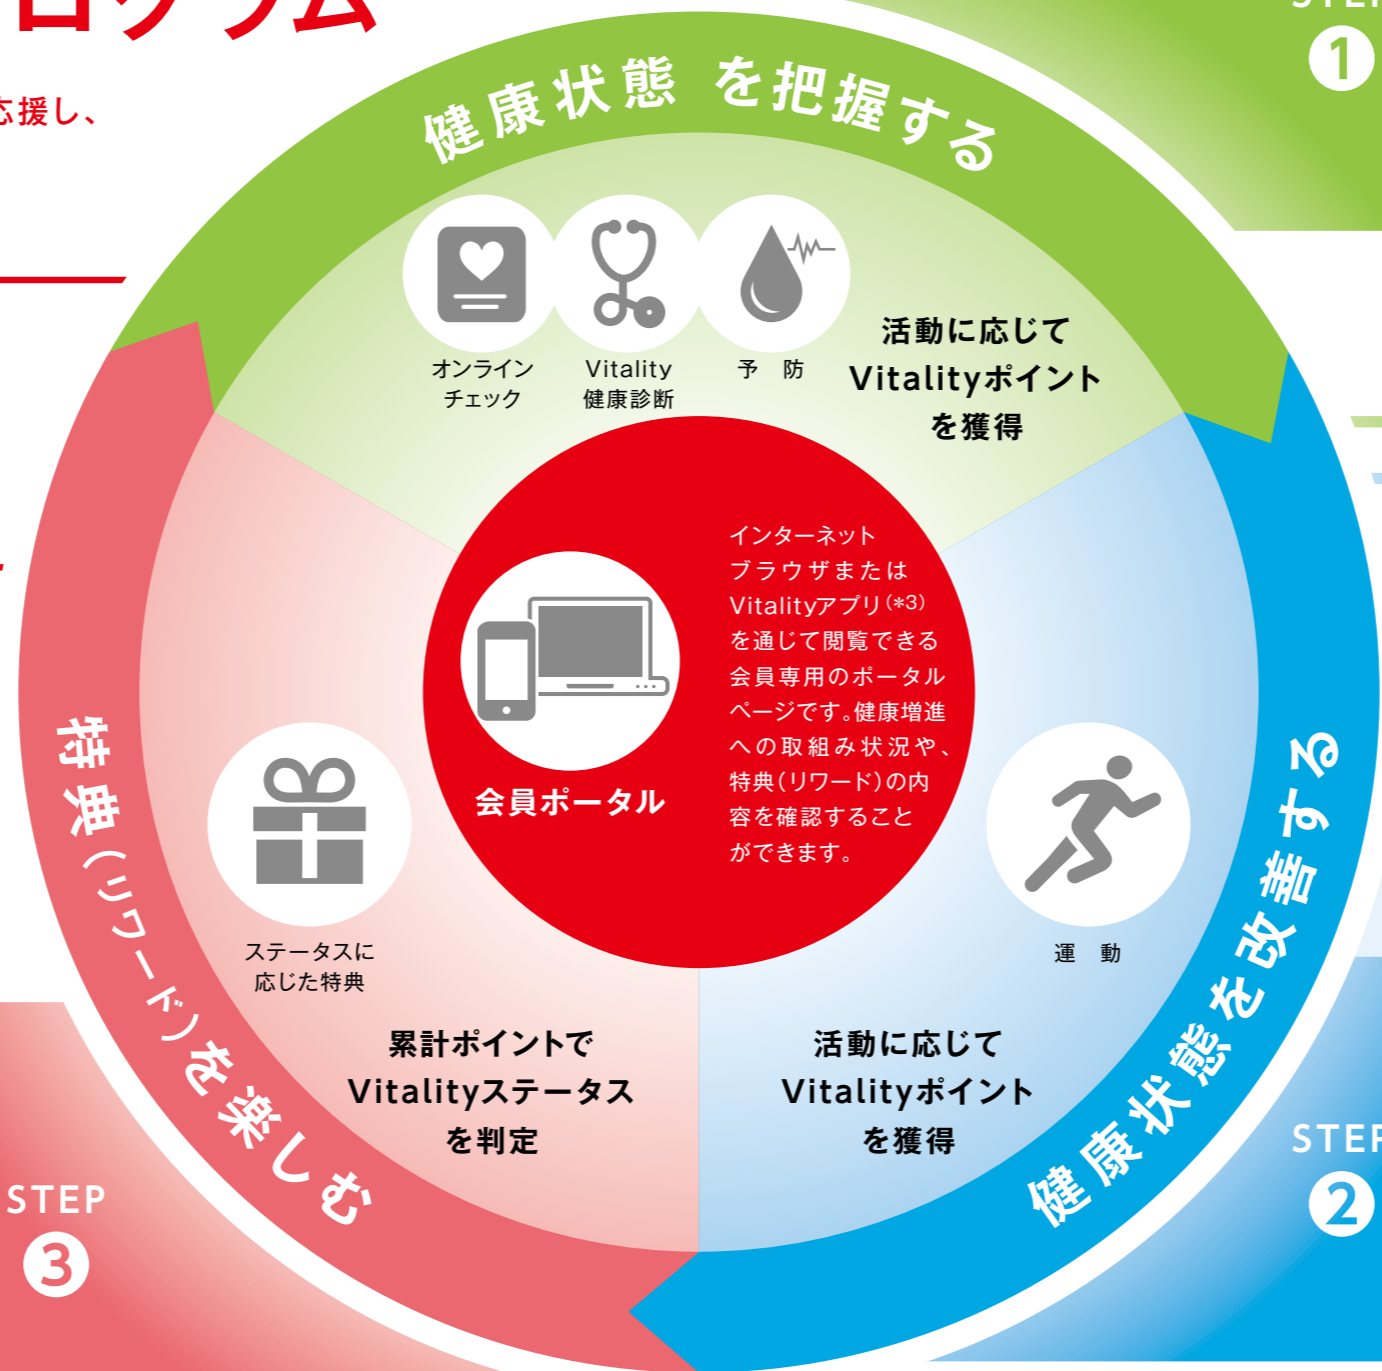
ログラム

応援し、

STEP
1

健康状態を把握する

オンラインチェック

Vitality健康診断

予　防

活動に応じて
Vitalityポイント
を獲得

インターネットブラウザまたはVitalityアプリ(*3)を通じて閲覧できる会員専用のポータルページです。健康増進への取組み状況や、特典(リワード)の内容を確認することができます。

会員ポータル

ステータスに応じた特典

運　動

特典(リワード)を楽しむ

健康状態を改善する

累計ポイントで
Vitalityステータス
を判定

活動に応じて
Vitalityポイント
を獲得

STEP
3

STEP
2